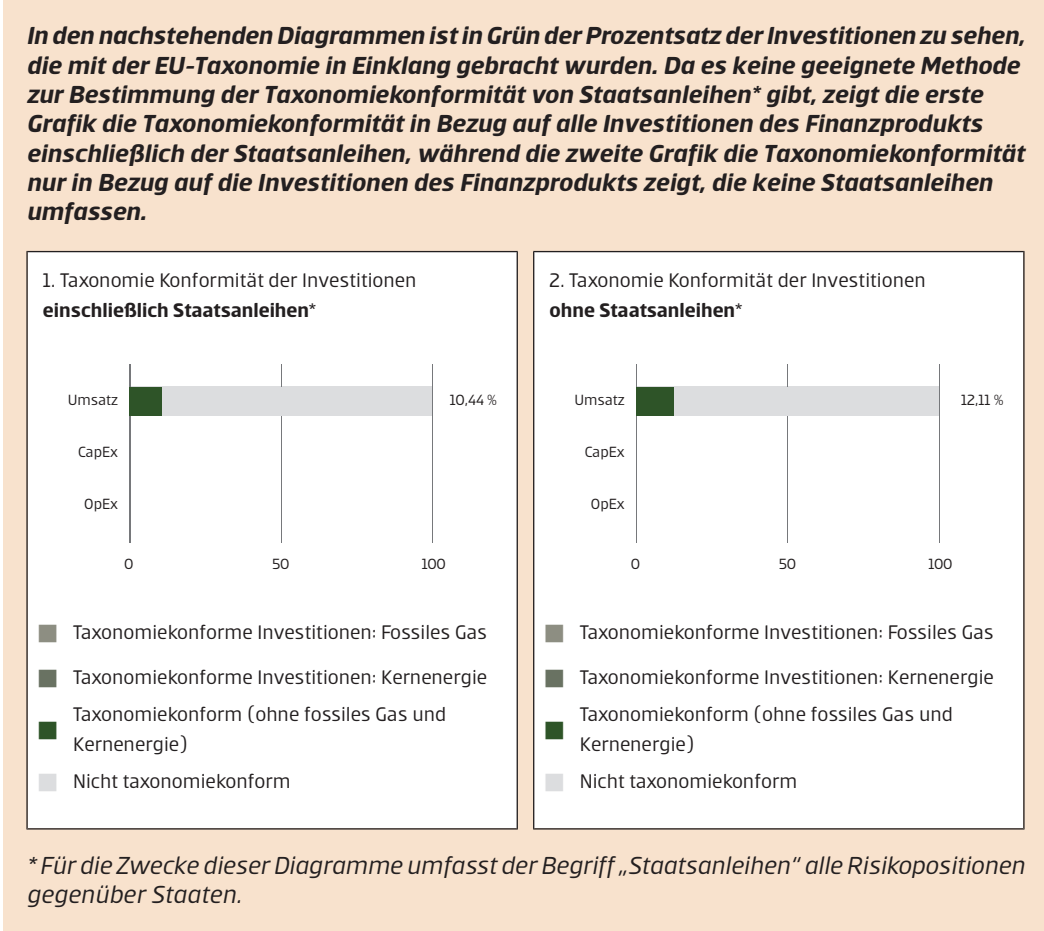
In den nachstehenden Diagrammen ist in Grün der Prozentsatz der Investitionen zu sehen, die mit der EU-Taxonomie in Einklang gebracht wurden. Da es keine geeignete Methode zur Bestimmung der Taxonomiekonformität von Staatsanleihen* gibt, zeigt die erste Grafik die Taxonomiekonformität in Bezug auf alle Investitionen des Finanzprodukts einschließlich der Staatsanleihen, während die zweite Grafik die Taxonomiekonformität nur in Bezug auf die Investitionen des Finanzprodukts zeigt, die keine Staatsanleihen umfassen.

1. Taxonomie Konformität der Investitionen **einschließlich Staatsanleihen***

Umsatz 10,44 %
CapEx
OpEx
0 50 100

Taxonomiekonforme Investitionen: Fossiles Gas
Taxonomiekonforme Investitionen: Kernenergie
Taxonomiekonform (ohne fossiles Gas und Kernenergie)
Nicht taxonomiekonform

2. Taxonomie Konformität der Investitionen **ohne Staatsanleihen***

Umsatz 12,11 %
CapEx
OpEx
0 50 100

Taxonomiekonforme Investitionen: Fossiles Gas
Taxonomiekonforme Investitionen: Kernenergie
Taxonomiekonform (ohne fossiles Gas und Kernenergie)
Nicht taxonomiekonform

* Für die Zwecke dieser Diagramme umfasst der Begriff „Staatsanleihen" alle Risikopositionen gegenüber Staaten.